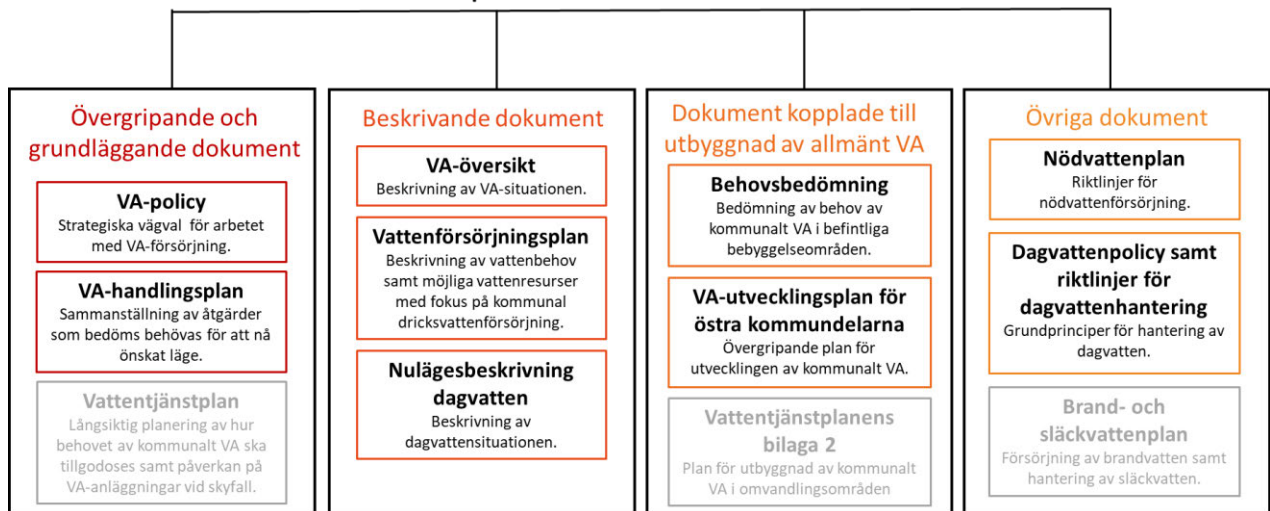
Övergripande och grundläggande dokument

VA-policy
Strategiska vägval för arbetet med VA-försörjning.

VA-handlingsplan
Sammanställning av åtgärder som bedöms behövas för att nå önskat läge.

Vattentjänstplan
Långsiktig planering av hur behovet av kommunalt VA ska tillgodoses samt påverkan på VA-anläggningar vid skyfall.

Beskrivande dokument

VA-översikt
Beskrivning av VA-situationen.

Vattenförsörjningsplan
Beskrivning av vattenbehov samt möjliga vattenresurser med fokus på kommunal dricksvattenförsörjning.

Nulägesbeskrivning dagvatten
Beskrivning av dagvattensituationen.

Dokument kopplade till utbyggnad av allmänt VA

Behovsbedömning
Bedömning av behov av kommunalt VA i befintliga bebyggelseområden.

VA-utvecklingsplan för östra kommundelarna
Övergripande plan för utvecklingen av kommunalt VA.

Vattentjänstplanens bilaga 2
Plan för utbyggnad av kommunalt VA i omvandlingsområden

Övriga dokument

Nödvattenplan
Riktlinjer för nödvattenförsörjning.

Dagvattenpolicy samt riktlinjer för dagvattenhantering
Grundprinciper för hantering av dagvatten.

Brand- och släckvattenplan
Försörjning av brandvatten samt hantering av släckvatten.